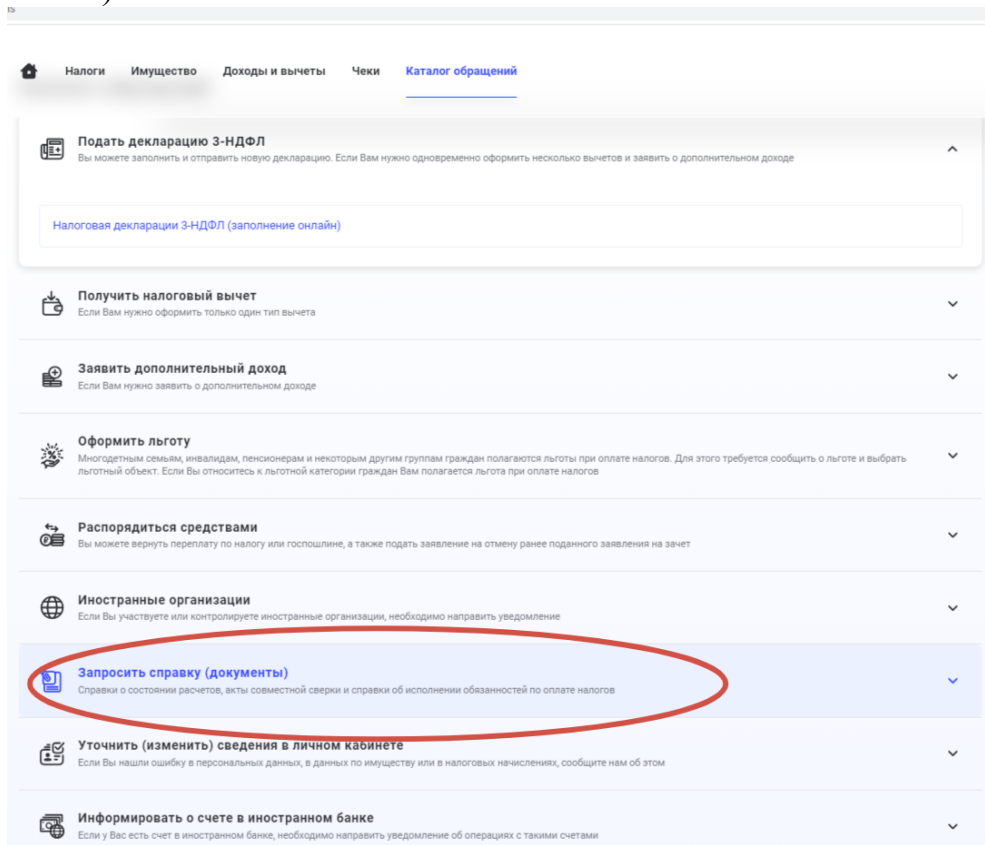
Налоги Имущество Доходы и вычеты Чеки Каталог обращений

Подать декларацию 3-НДФЛ
Вы можете заполнить и отправить новую декларацию. Если Вам нужно одновременно оформить несколько вычетов и заявить о дополнительном доходе

Налоговая декларации 3-НДФЛ (заполнение онлайн)

Получить налоговый вычет
Если Вам нужно оформить только один тип вычета

Заявить дополнительный доход
Если Вам нужно заявить о дополнительном доходе

Оформить льготу
Многодетным семьям, инвалидам, пенсионерам и некоторым другим группам граждан полагаются льготы при оплате налогов. Для этого требуется сообщить о льготе и выбрать льготный объект. Если Вы относитесь к льготной категории граждан Вам полагается льгота при оплате налогов

Распорядиться средствами
Вы можете вернуть переплату по налогу или госпошлине, а также подать заявление на отмену ранее поданного заявления на зачет

Иностранные организации
Если Вы участвуете или контролируете иностранные организации, необходимо направить уведомление

Запросить справку (документы)
Справки о состоянии расчетов, акты совместной сверки и справки об исполнении обязанностей по оплате налогов

Уточнить (изменить) сведения в личном кабинете
Если Вы нашли ошибку в персональных данных, в данных по имуществу или в налоговых начислениях, сообщите нам об этом

Информировать о счете в иностранном банке
Если у Вас есть счет в иностранном банке, необходимо направить уведомление об операциях с такими счетами